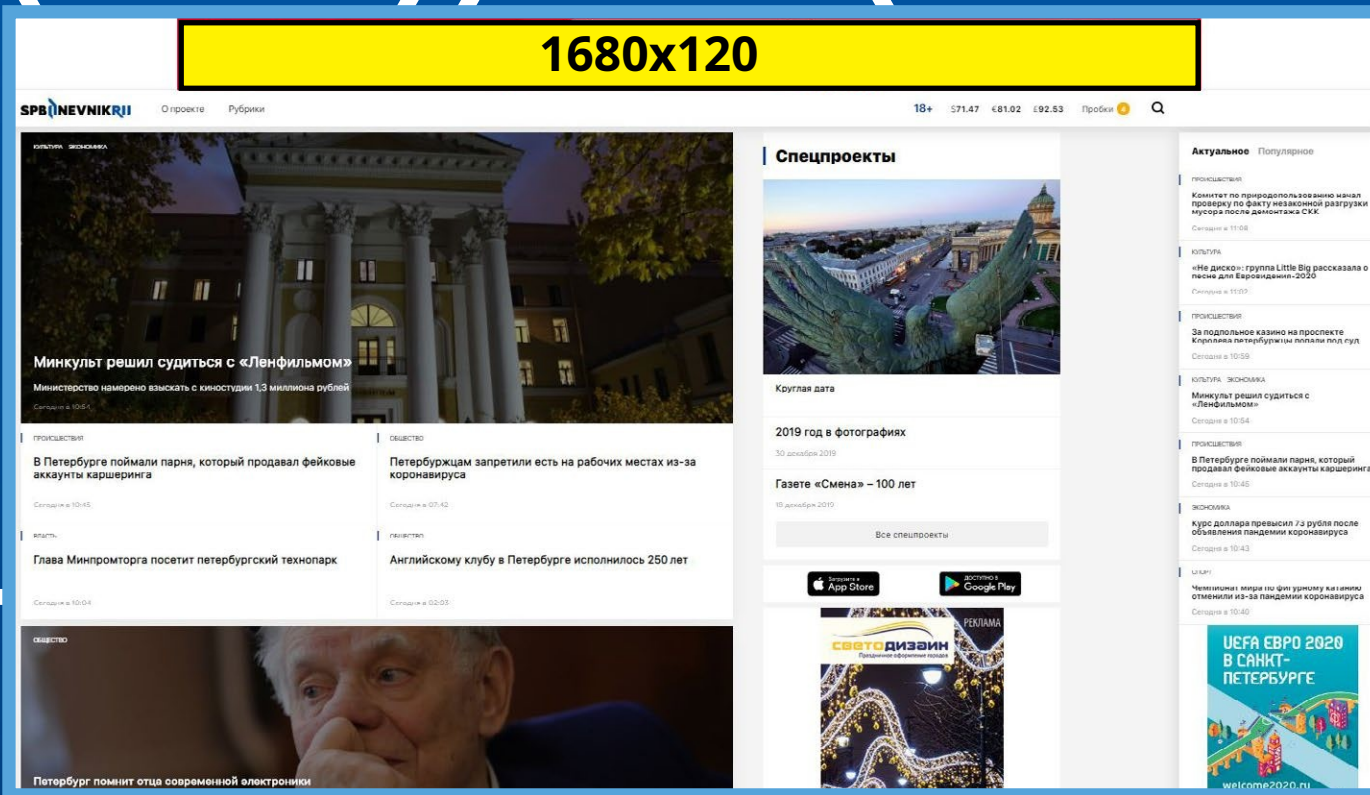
1680x120

SPBDNEVNIK.RU О проекте Рубрики

18+ $71.47 €81.02 £92.53 Пробки 4

КУЛЬТУРА ЭКОНОМИКА

Минкульт решил судиться с «Ленфильмом»

Министерство намерено взыскать с киностудии 1,3 миллиона рублей

Сегодня в 10:54

ПРОИСШЕСТВИЯ

В Петербурге поймали парня, который продавал фейковые аккаунты каршеринга

Сегодня в 10:45

ОБЩЕСТВО

Петербуржцам запретили есть на рабочих местах из-за коронавируса

Сегодня в 07:42

ВЛАСТЬ

Глава Минпромторга посетит петербургский технопарк

Сегодня в 10:04

ОБЩЕСТВО

Английскому клубу в Петербурге исполнилось 250 лет

Сегодня в 02:03

ОБЩЕСТВО

Петербург помнит отца современной электроники

Спецпроекты

Круглая дата

2019 год в фотографиях

30 декабря 2019

Газете «Смена» – 100 лет

15 декабря 2019

Все спецпроекты

Загрузите в App Store

ДОСТУПНО В Google Play

СВЕТОДИЗАЙН

Праздничное оформление городов

РЕКЛАМА

Актуальное Популярное

ПРОИСШЕСТВИЯ

Комитет по природопользованию начал проверку по факту незаконной разгрузки мусора после демонтажа СКК

Сегодня в 11:08

КУЛЬТУРА

«Не диско»: группа Little Big рассказала о песне для Евровидения-2020

Сегодня в 11:02

ПРОИСШЕСТВИЯ

За подпольное казино на проспекте Королева петербуржцы попали под суд

Сегодня в 10:59

КУЛЬТУРА ЭКОНОМИКА

Минкульт решил судиться с «Ленфильмом»

Сегодня в 10:54

ПРОИСШЕСТВИЯ

В Петербурге поймали парня, который продавал фейковые аккаунты каршеринга

Сегодня в 10:45

ЭКОНОМИКА

Курс доллара превысил 73 рубля после объявления пандемии коронавируса

Сегодня в 10:43

СПОРТ

Чемпионат мира по фигурному катанию отменили из-за пандемии коронавируса

Сегодня в 10:40

UEFA ЕВРО 2020 В САНКТ-ПЕТЕРБУРГЕ

welcome2020.ru